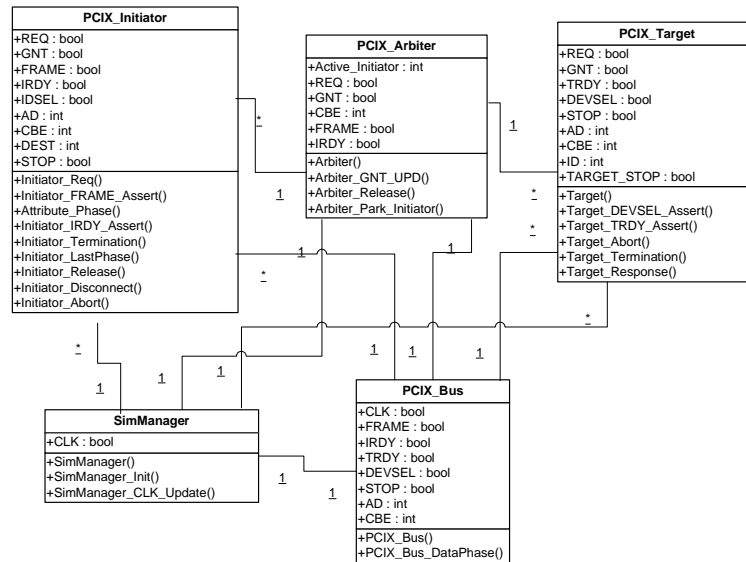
PCIX_Initiator
+REQ : bool
+GNT : bool
+FRAME : bool
+IRDY : bool
+IDSEL : bool
+AD : int
+CBE : int
+DEST : int
+STOP : bool
+Initiator_Req()
+Initiator_FRAME_Assert()
+Attribute_Phase()
+Initiator_IRDY_Assert()
+Initiator_Termination()
+Initiator_LastPhase()
+Initiator_Release()
+Initiator_Disconnect()
+Initiator_Abort()

PCIX_Arbiter
+Active_Initiator : int
+REQ : bool
+GNT : bool
+CBE : int
+FRAME : bool
+IRDY : bool
+Arbiter()
+Arbiter_GNT_UPD()
+Arbiter_Release()
+Arbiter_Park_Initiator()

PCIX_Target
+REQ : bool
+GNT : bool
+TRDY : bool
+DEVSEL : bool
+STOP : bool
+AD : int
+CBE : int
+ID : int
+TARGET_STOP : bool
+Target()
+Target_DEVSEL_Assert()
+Target_TRDY_Assert()
+Target_Abort()
+Target_Termination()
+Target_Response()

SimManager
+CLK : bool
+SimManager()
+SimManager_Init()
+SimManager_CLK_Update()

PCIX_Bus
+CLK : bool
+FRAME : bool
+IRDY : bool
+TRDY : bool
+DEVSEL : bool
+STOP : bool
+AD : int
+CBE : int
+PCIX_Bus()
+PCIX_Bus_DataPhase()

* 1 1 * * * 1 1 1 * * 1 1 1 1 1 1 1 1